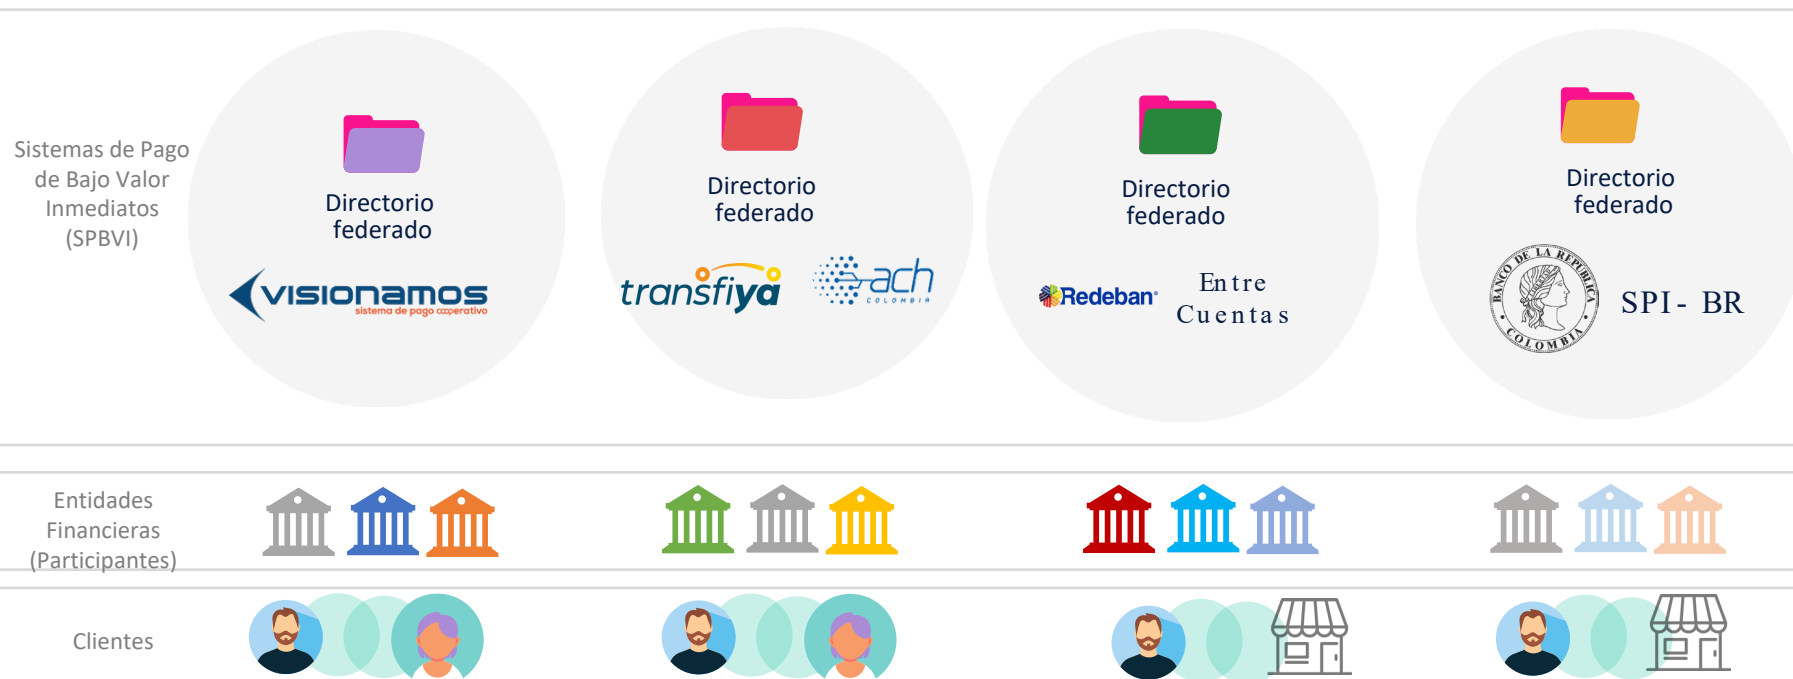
Sistemas de Pago de Bajo Valor Inmediatos (SPBVI)

Directorio federado

visionamos
sistema de pago cooperativo

Directorio federado

transfiya

ach
COLOMBIA

Directorio federado

Redeban

Entre Cuentas

Directorio federado

BANCO DE LA REPUBLICA COLOMBIA

SPI- BR

Entidades Financieras (Participantes)

Clientes